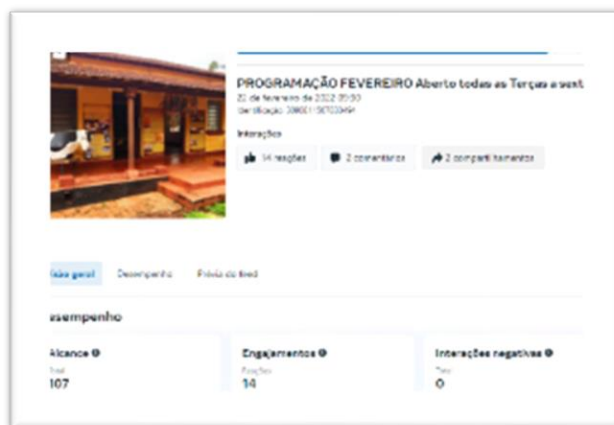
PROGRAMAÇÃO FEVEREIRO Aberto todas as Terças a sext

21 de fevereiro de 2022 09:00

Identificação: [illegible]

Interações

14 reações

2 comentários

2 compartilhamentos

isão geral

Desempenho

Prévia do feed

esempenho

Alcance

Total

107

Engajamentos

Reações

14

Interações negativas

Total

0